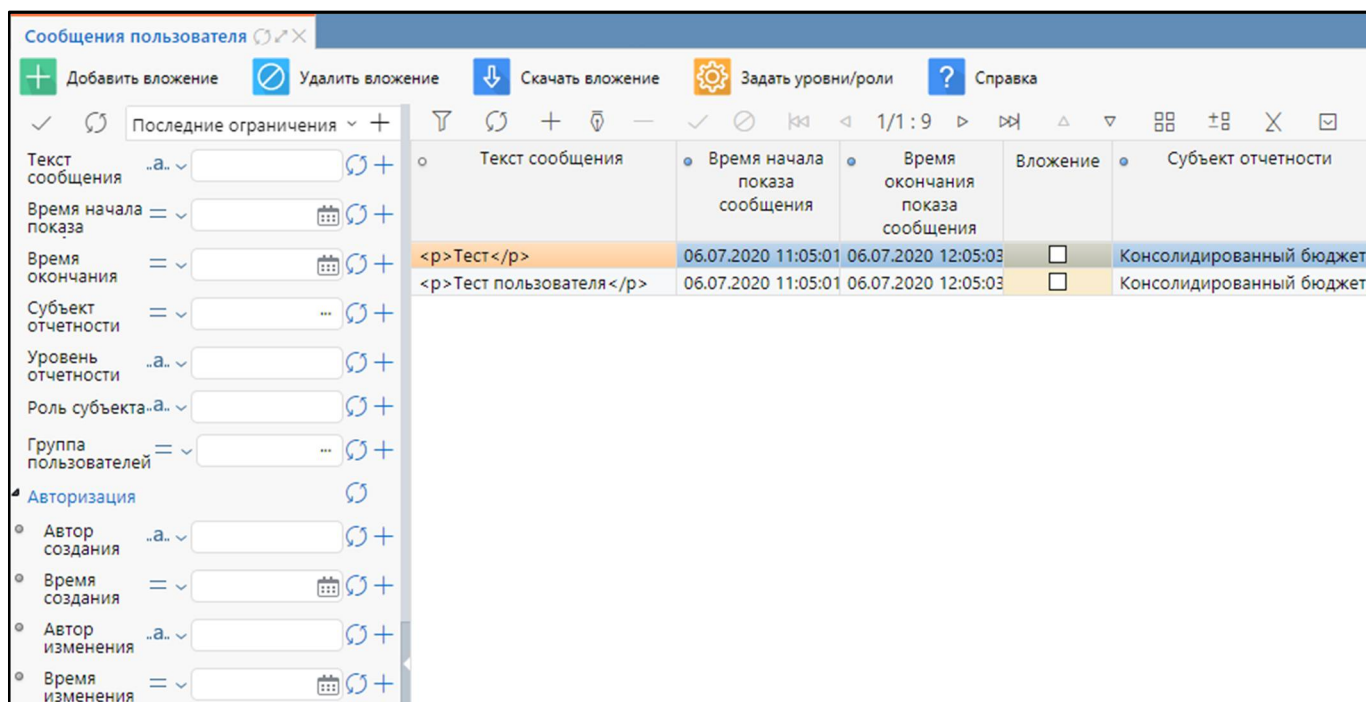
Сообщения пользователя

Добавить вложение
Удалить вложение
Скачать вложение
Задать уровни/роли
Справка

Последние ограничения

Текст сообщения .a..
Время начала показа =
Время окончания =
Субъект отчетности =
Уровень отчетности .a..
Роль субъекта .a..
Группа пользователей =
Авторизация
Автор создания .a..
Время создания =
Автор изменения .a..
Время изменения =

1/1 : 9

| Текст сообщения | Время начала показа сообщения | Время окончания показа сообщения | Вложение | Субъект отчетности |
|---|---|---|---|---|
| <p>Тест</p> | 06.07.2020 11:05:01 | 06.07.2020 12:05:03 | ☐ | Консолидированный бюджет |
| <p>Тест пользователя</p> | 06.07.2020 11:05:01 | 06.07.2020 12:05:03 | ☐ | Консолидированный бюджет |